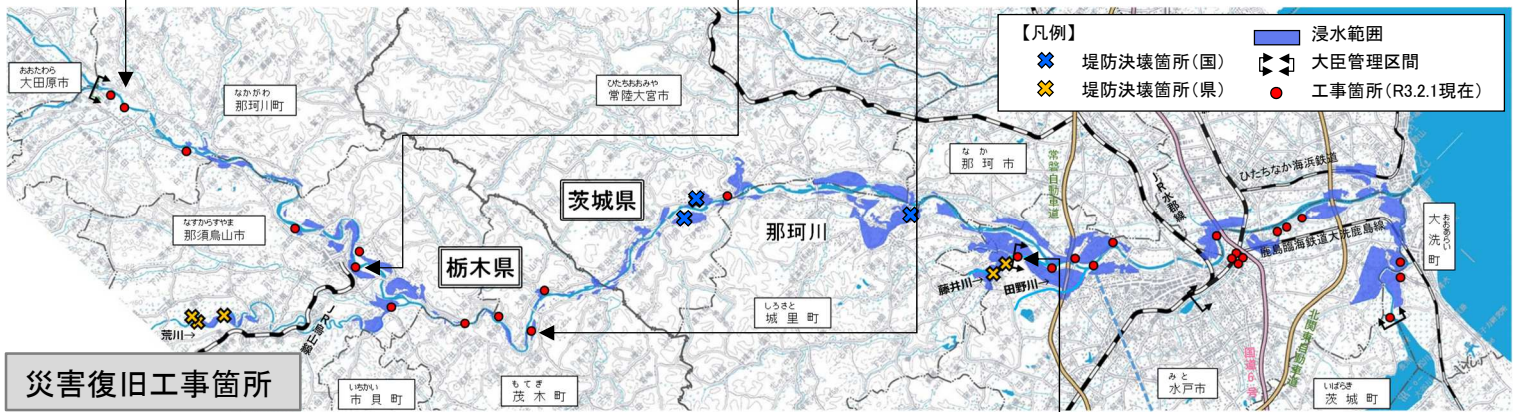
【凡例】
堤防決壊箇所(国)
堤防決壊箇所(県)
浸水範囲
大臣管理区間
工事箇所(R3.2.1現在)

おおたわら
大田原市

なかがわ
那珂川町

ひたちおおみや
常陸大宮市

なすからすやま
那須烏山市

栃木県

茨城県

那珂川

なか
那珂市

常磐自動車道

JR水郡線

ひたちなか海浜鉄道

鹿島臨海鉄道大洗鹿島線

おおあらい
大洗町

藤井川→

田野川→

荒川→

JR烏山線

しろさと
城里町

もてぎ
茂木町

いちかい
市貝町

みと
水戸市

いばらき
茨城町

国道6号

北関東自動車道

災害復旧工事箇所